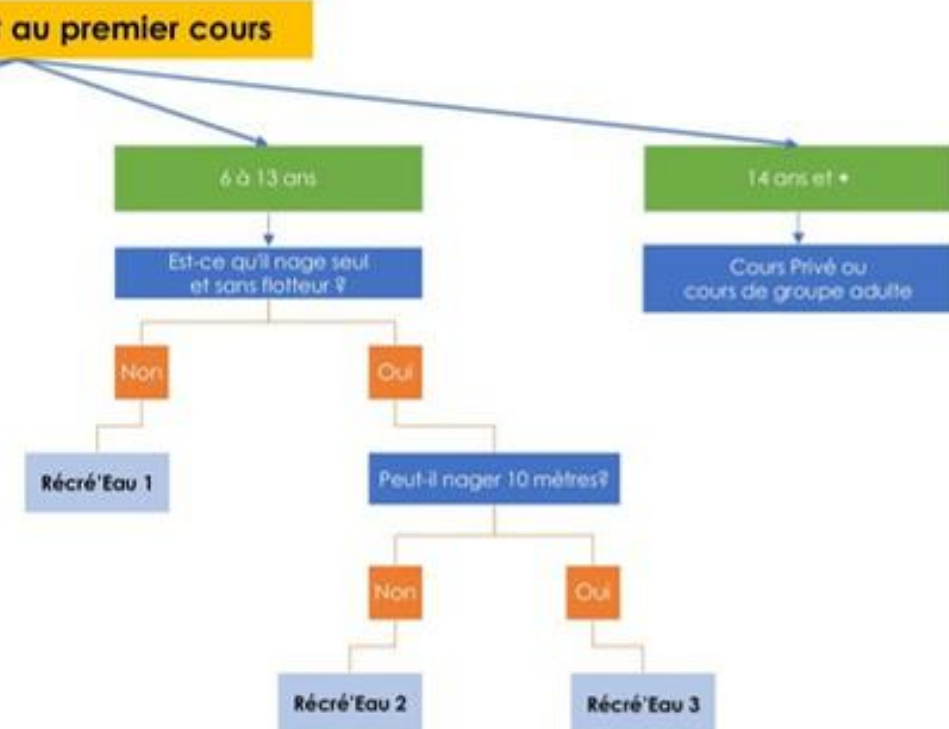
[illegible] au premier cours

6 à 13 ans

14 ans et +

Est-ce qu'il nage seul et sans flotteur ?

Cours Privé ou cours de groupe adulte

Non

Oui

Récré'Eau 1

Peut-il nager 10 mètres?

Non

Oui

Récré'Eau 2

Récré'Eau 3